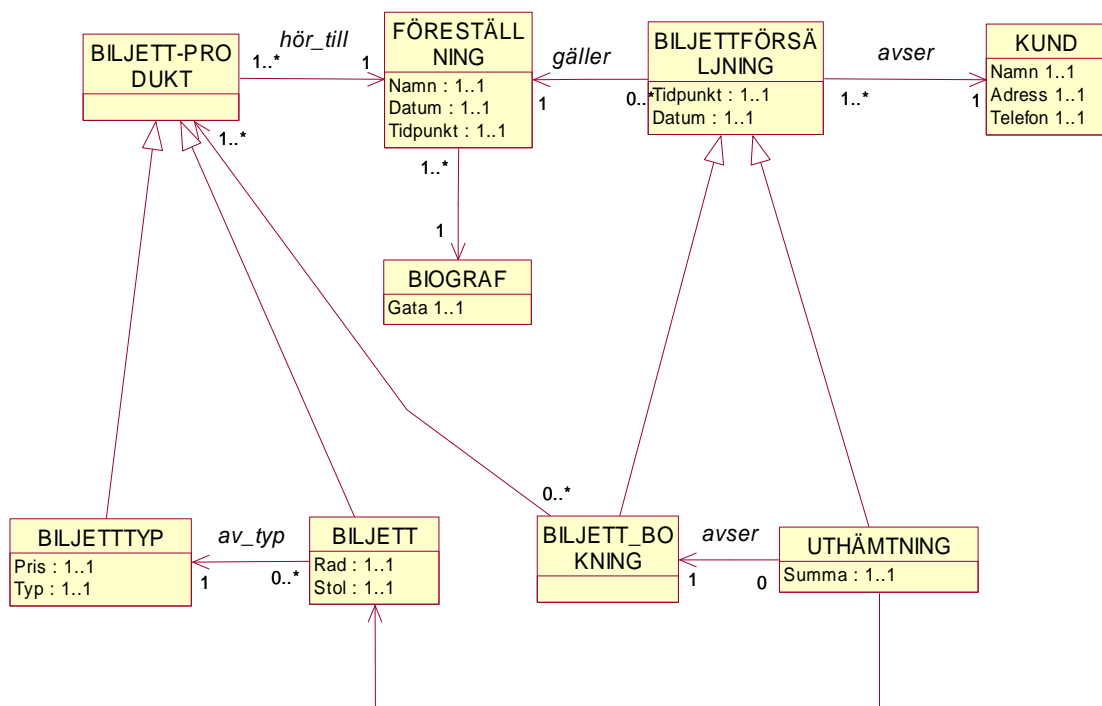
BILJETT-PRODUKT

hör_till

1..*

1

FÖRESTÄLLNING

Namn : 1..1
Datum : 1..1
Tidpunkt : 1..1

gäller

1

0..*

BILJETTFÖRSÄLJNING

Tidpunkt : 1..1
Datum : 1..1

avser

1..*

1

KUND

Namn 1..1
Adress 1..1
Telefon 1..1

1..*

1..*

1

BIOGRAF

Gata 1..1

0..*

BILJETTTYP

Pris : 1..1
Typ : 1..1

av_typ

1

0..*

BILJETT

Rad : 1..1
Stol : 1..1

BILJETT_BOKNING

avser

1

0

UTHÄMTNING

Summa : 1..1